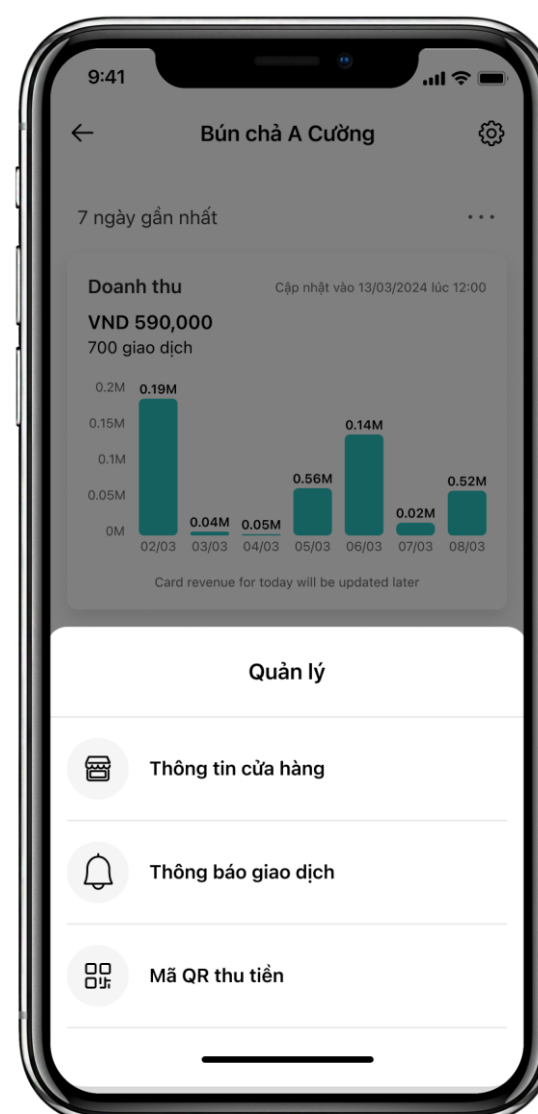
9:41

Bún chả A Cường

7 ngày gần nhất

...

Doanh thu

Cập nhật vào 13/03/2024 lúc 12:00

VND 590,000

700 giao dịch

| | | | | | | | |
|---|---|---|---|---|---|---|---|
| 0.2M | 0.19M | | | | | | |
| 0.15M | | | | | 0.14M | | |
| 0.1M | | | | | | | |
| 0.05M | | | | 0.56M | | | 0.52M |
| 0M | | 0.04M | 0.05M | | | 0.02M | |
| | 02/03 | 03/03 | 04/03 | 05/03 | 06/03 | 07/03 | 08/03 |

Card revenue for today will be updated later

Quản lý

Thông tin cửa hàng

Thông báo giao dịch

Mã QR thu tiền